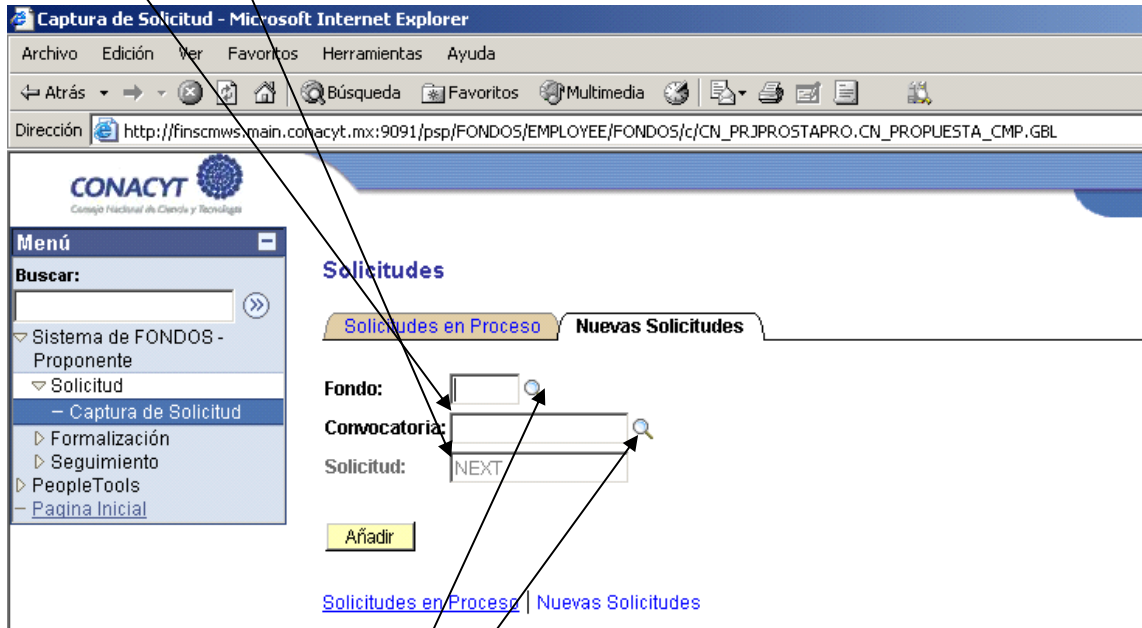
Captura de Solicitud - Microsoft Internet Explorer

Archivo Edición Ver Favoritos Herramientas Ayuda

Atrás Búsqueda Favoritos Multimedia

Dirección http://finscmws.main.conacyt.mx:9091/psp/FONDOS/EMPLOYEE/FONDOS/c/CN_PRJPROSTAPRO.CN_PROPUESTA_CMP.GBL

CONACYT
Consejo Nacional de Ciencia y Tecnología

Menú
Buscar:
Sistema de FONDOS - Proponente
Solicitud
– Captura de Solicitud
Formalización
Seguimiento
PeopleTools
– Pagina Inicial

Solicitudes

Solicitudes en Proceso
Nuevas Solicitudes

Fondo:
Convocatoria:
Solicitud: NEXT

Añadir

Solicitudes en Proceso | Nuevas Solicitudes